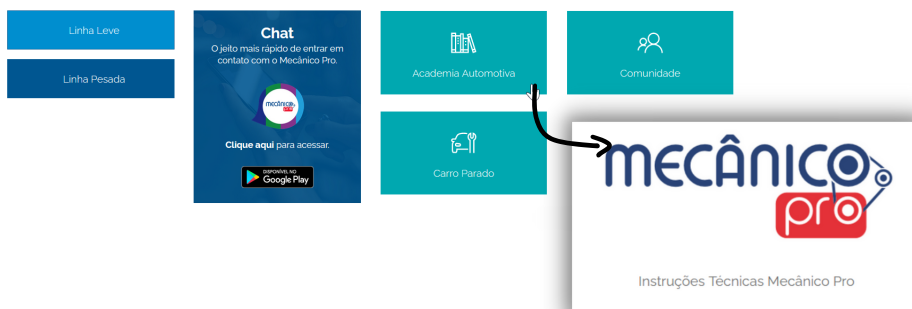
Linha Leve

Linha Pesada

Chat
O jeito mais rápido de entrar em contato com o Mecânico Pro.

Mecânico pro

Clique aqui para acessar.

DISPONÍVEL NO
Google Play

Academia Automotiva

Comunidade

Carro Parado

MECÂNICO
pro

Instruções Técnicas Mecânico Pro